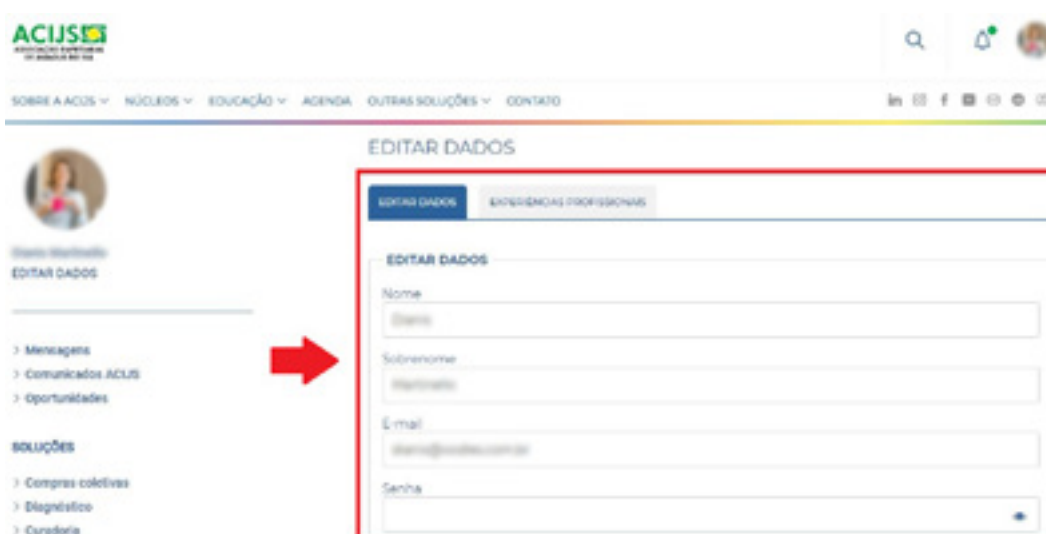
ACIJS
ASSOCIAÇÃO EMPRESARIAL DE JARAGUÁ DO SUL

SOBRE A ACIJS ∨ NÚCLEOS ∨ EDUCAÇÃO ∨ AGENDA OUTRAS SOLUÇÕES ∨ CONTATO

EDITAR DADOS

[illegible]
EDITAR DADOS

> Mensagens
> Comunicados ACIJS
> Oportunidades

SOLUÇÕES

> Compras coletivas
> Diagnóstico
> Curadoria

EDITAR DADOS | EXPERIENCIAS PROFISSIONAIS

EDITAR DADOS

Nome
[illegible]

Sobrenome
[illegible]

E-mail
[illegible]

Senha